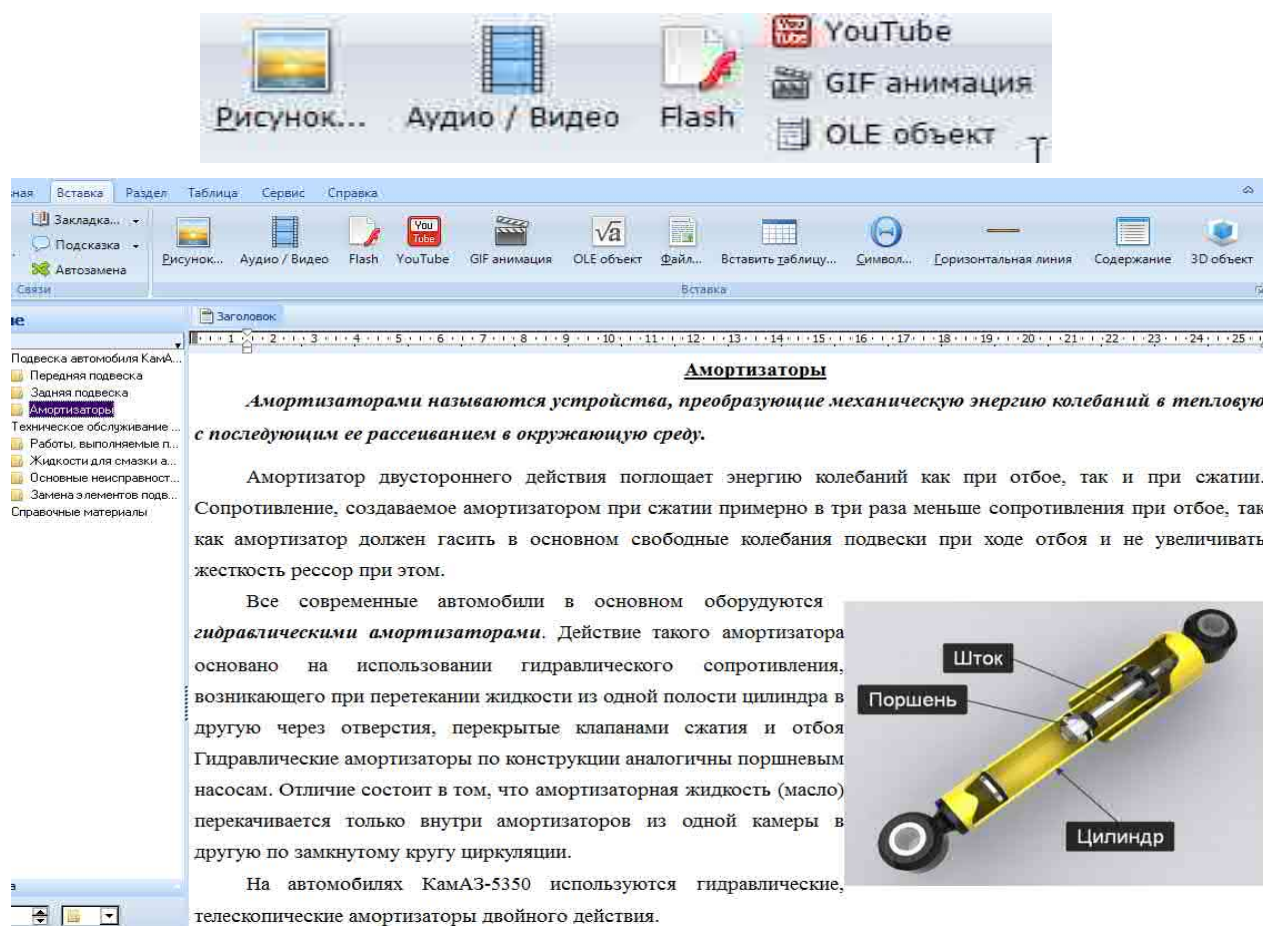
Рисунок... Аудио / Видео Flash YouTube GIF анимация OLE объект

ная Вставка Раздел Таблица Сервис Справка

Закладка... Подсказка Автозамена
Связи

Рисунок... Аудио / Видео Flash YouTube GIF анимация OLE объект Файл... Вставить таблицу... Символ... Горизонтальная линия Содержание 3D объект
Вставка

ие

Заголовок

Подвеска автомобиля КамА...
Передняя подвеска
Задняя подвеска
Амортизаторы
Техническое обслуживание ...
Работы, выполняемые п...
Жидкости для смазки а...
Основные неисправност...
Замена элементов подв...
Справочные материалы

Амортизаторы

Амортизаторами называются устройства, преобразующие механическую энергию колебаний в тепловую с последующим ее рассеиванием в окружающую среду.

Амортизатор двустороннего действия поглощает энергию колебаний как при отбое, так и при сжатии. Сопротивление, создаваемое амортизатором при сжатии примерно в три раза меньше сопротивления при отбое, так как амортизатор должен гасить в основном свободные колебания подвески при ходе отбоя и не увеличивать жесткость рессор при этом.

Все современные автомобили в основном оборудуются гидравлическими амортизаторами. Действие такого амортизатора основано на использовании гидравлического сопротивления, возникающего при перетекании жидкости из одной полости цилиндра в другую через отверстия, перекрытые клапанами сжатия и отбоя Гидравлические амортизаторы по конструкции аналогичны поршневым насосам. Отличие состоит в том, что амортизаторная жидкость (масло) перекачивается только внутри амортизаторов из одной камеры в другую по замкнутому кругу циркуляции.

Шток
Поршень
Цилиндр

На автомобилях КамАЗ-5350 используются гидравлические, телескопические амортизаторы двойного действия.